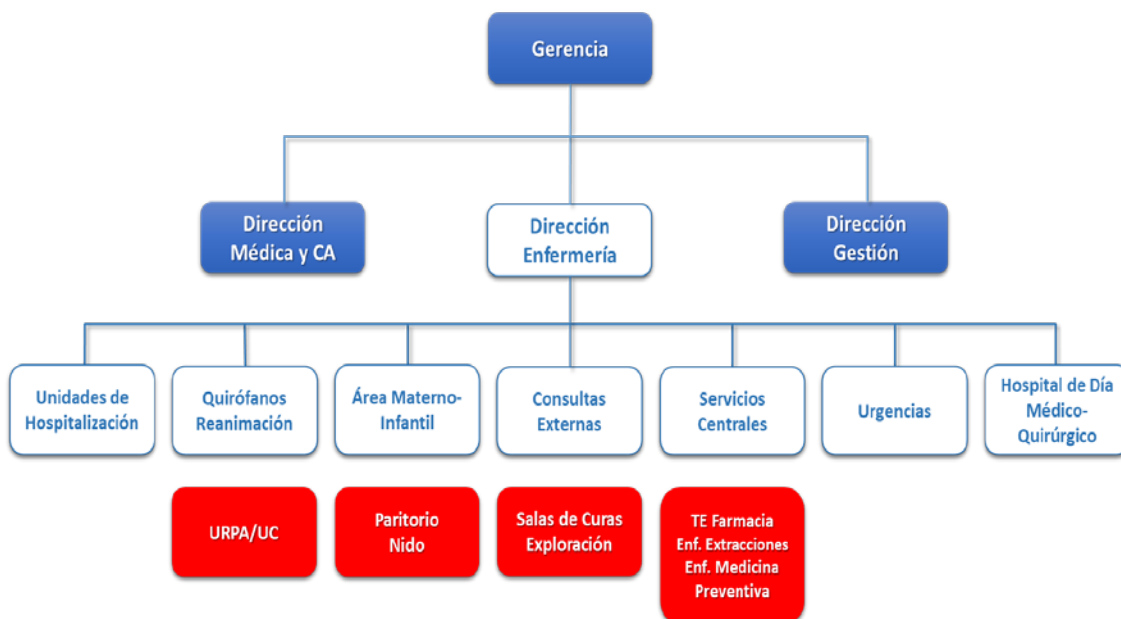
Gerencia

Dirección Médica y CA

Dirección Enfermería

Dirección Gestión

Unidades de Hospitalización

Quirófanos Reanimación

Área Materno-Infantil

Consultas Externas

Servicios Centrales

Urgencias

Hospital de Día Médico-Quirúrgico

URPA/UC

Paritorio Nido

Salas de Curas Exploración

TE Farmacia
Enf. Extracciones
Enf. Medicina Preventiva